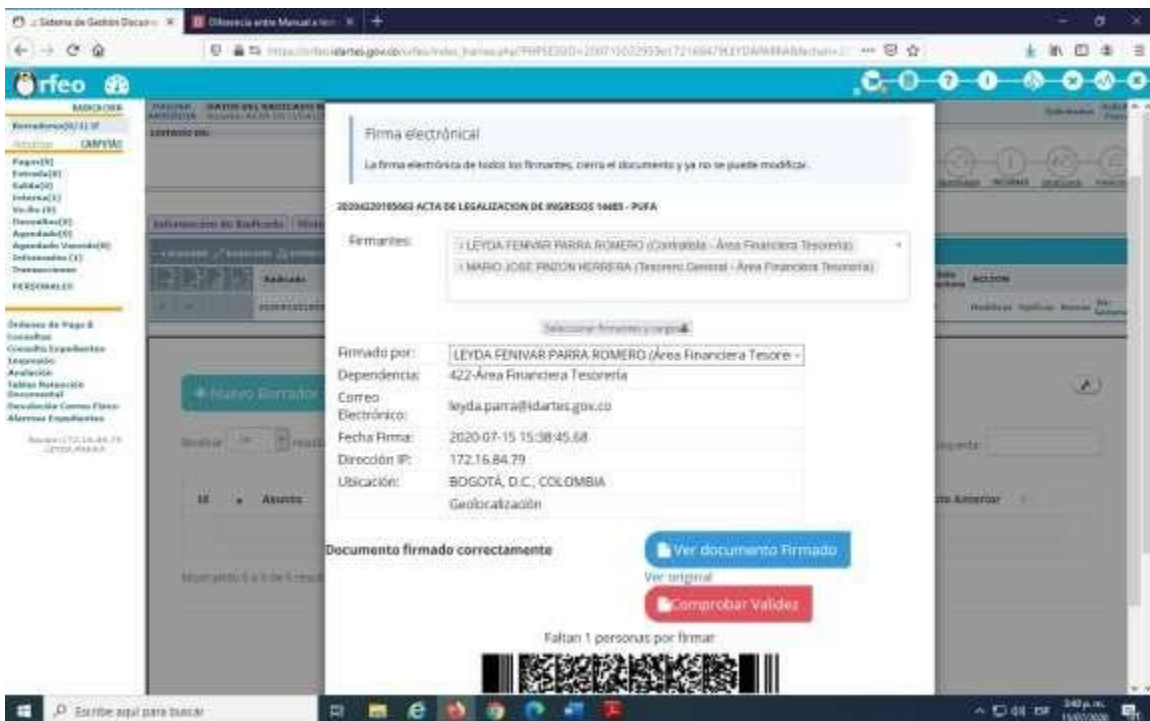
Sistema de Gestion Docum... ×
Diferencia entre Manual... ×

https://orfeo.idartes.gov.co/orfeo/index_frames.php?PHPSESSID=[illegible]

Orfeo

RADICACION
Borradores
CARPETAS
Pagos(0)
Entrada(0)
Salida(0)
Interna(1)
Vo.Bo.(0)
Devueltos(0)
Agendado(0)
Agendado Vencido(0)
Informados(1)
Transacciones
PERSONALES

Ordenes de Pago
Consultas
Consulta Expedientes
Impresión
Anulación
Tablas Retención Documental
Devolución Correo Físico
Alarmas Expedientes

Firma electrónica

La firma electrónica de todos los firmantes, cierra el documento y ya no se puede modificar.

20204220195063 ACTA DE LEGALIZACION DE INGRESOS 14685 - PUFA

Firmantes:
× LEYDA FENIVAR PARRA ROMERO (Contratista - Área Financiera Tesorería)
× MARIO JOSE PINZON HERRERA (Tesorero General - Área Financiera Tesorería)

Seleccionar firmantes y cargar

| Firmado por: | LEYDA FENIVAR PARRA ROMERO (Área Financiera Tesore |
|---|---|
| Dependencia: | 422-Área Financiera Tesorería |
| Correo Electrónico: | leyda.parra@idartes.gov.co |
| Fecha Firma: | 2020-07-15 15:38:45.68 |
| Dirección IP: | 172.16.84.79 |
| Ubicación: | BOGOTÁ, D.C., COLOMBIA |
| | Geolocalización |

Documento firmado correctamente
Ver documento Firmado
Ver original
Comprobar Validez

Faltan 1 personas por firmar

+ Nuevo Firmador
Mostrando 0 a 0 de 0 resultados
Id Asunto
Anterior
ACCION

Escribe aquí para buscar
3:40 p.m.
15/07/2020